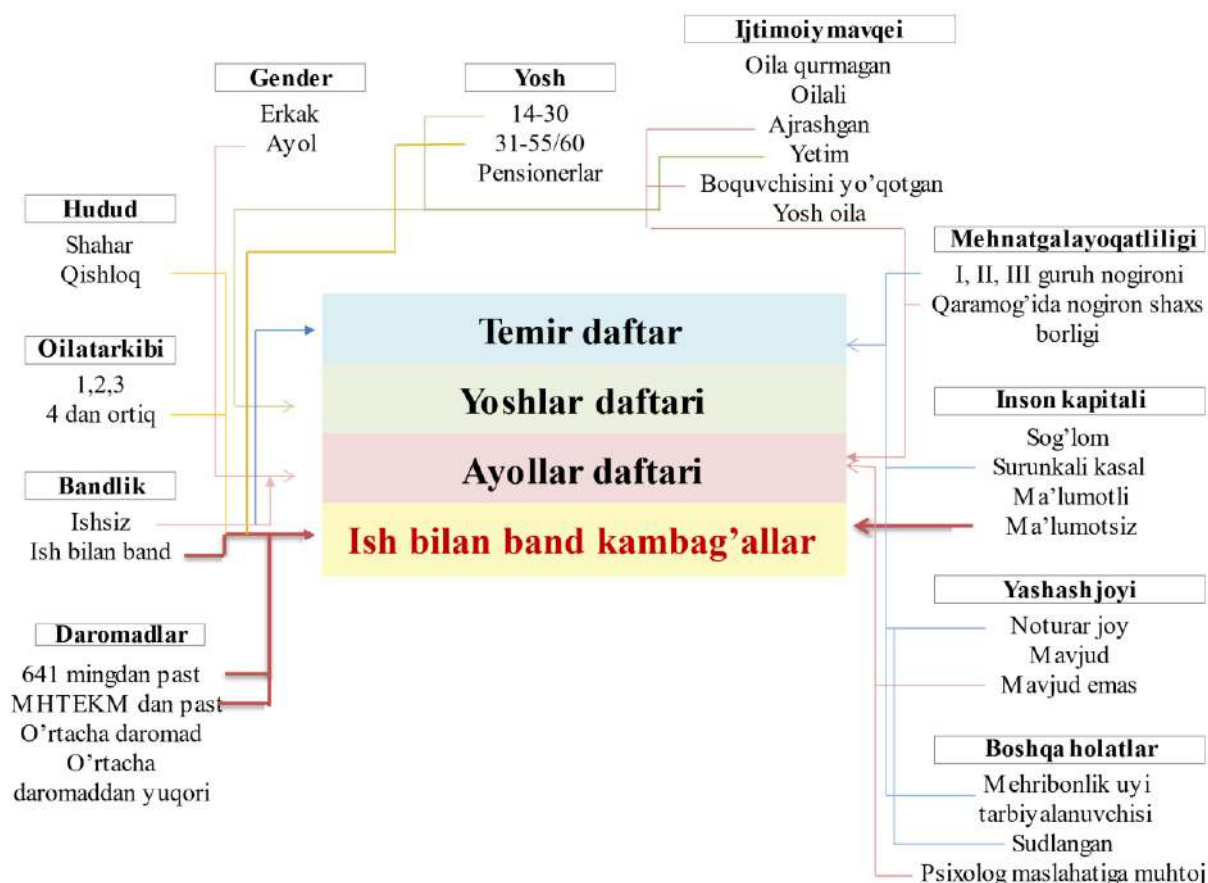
Ijtimoiy mavqei
Oila qurmagan
Oilali
Ajrashgan
Yetim
Boquvchisini yo'qotgan
Yosh oila

Gender
Erkak
Ayol

Yosh
14-30
31-55/60
Pensionerlar

Hudud
Shahar
Qishloq

Oilatarkibi
1,2,3
4 dan ortiq

Bandlik
Ishsiz
Ish bilan band

Daromadlar
641 mingdan past
MHTEKM dan past
O'rtacha daromad
O'rtacha daromaddan yuqori

Temir daftar
Yoshlar daftari
Ayollar daftari
Ish bilan band kambag'allar

Mehnatgalayoqatliligi
I, II, III guruh nogironi
Qaramog'ida nogiron shaxs borligi

Inson kapitali
Sog'lom
Surunkali kasal
Ma'lumotli
Ma'lumotsiz

Yashash joyi
Noturar joy
Mavjud
Mavjud emas

Boshqa holatlar
Mehribonlik uyi tarbiyalanuvchisi
Sudlangan
Psixolog maslahatiga muhtoj